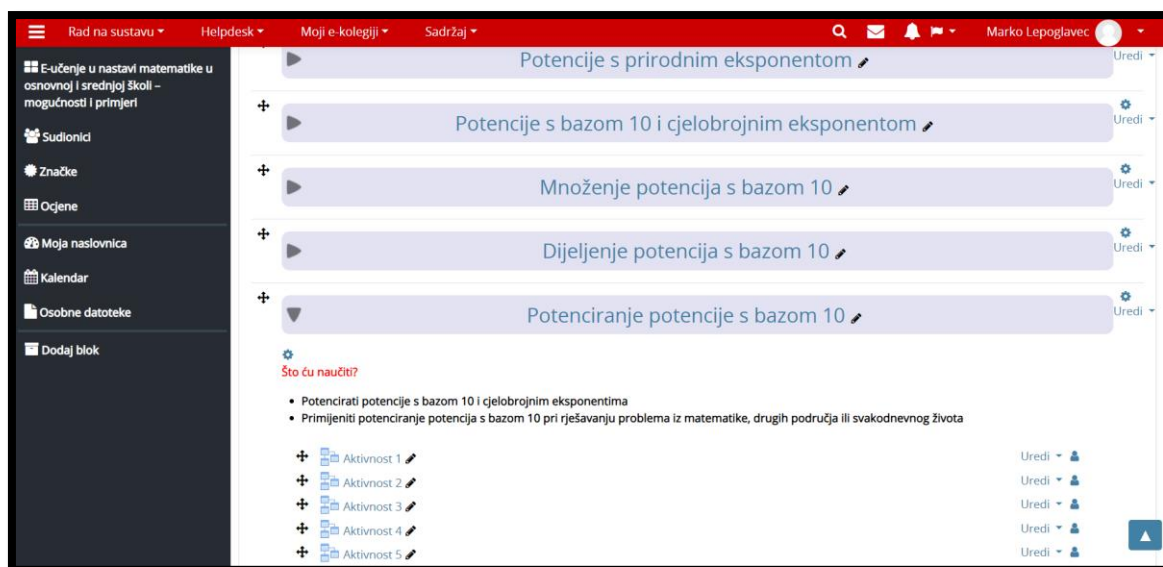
Rad na sustavu ▾ Helpdesk ▾ Moji e-kolegiji ▾ Sadržaj ▾ Marko Lepoglavec

E-učenje u nastavi matematike u osnovnoj i srednjoj školi – mogućnosti i primjeri

Sudionici

Značke

Ocjene

Moja naslovnica

Kalendar

Osobne datoteke

Dodaj blok

Potencije s prirodnim eksponentom

Uredi ▾

Potencije s bazom 10 i cjelobrojnim eksponentom

Uredi ▾

Množenje potencija s bazom 10

Uredi ▾

Dijeljenje potencija s bazom 10

Uredi ▾

Potenciranje potencije s bazom 10

Uredi ▾

Što ću naučiti?

- Potencirati potencije s bazom 10 i cjelobrojnim eksponentima
- Primijeniti potenciranje potencija s bazom 10 pri rješavanju problema iz matematike, drugih područja ili svakodnevnog života

Aktivnost 1 Uredi ▾

Aktivnost 2 Uredi ▾

Aktivnost 3 Uredi ▾

Aktivnost 4 Uredi ▾

Aktivnost 5 Uredi ▾